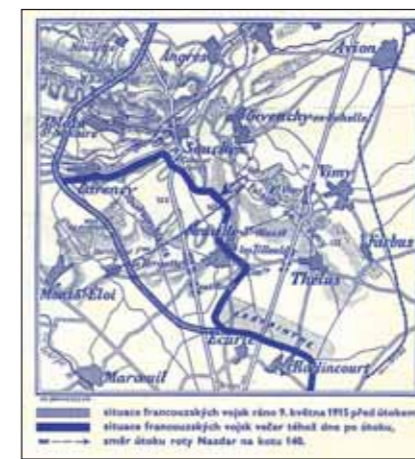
Angres
Avion
Givenchy-en-Gohelle
Souchez
Vimy
Carency
Neuville
Farbus
Thelus
Mont-S-Eloi
Ecurie
Roclincourt
Maroeuil

situace francouzských vojsk ráno 9. května 1915 před útokem
situace francouzských vojsk večer téhož dne po útoku,
směr útoku roty Nazdar na kotu 140.